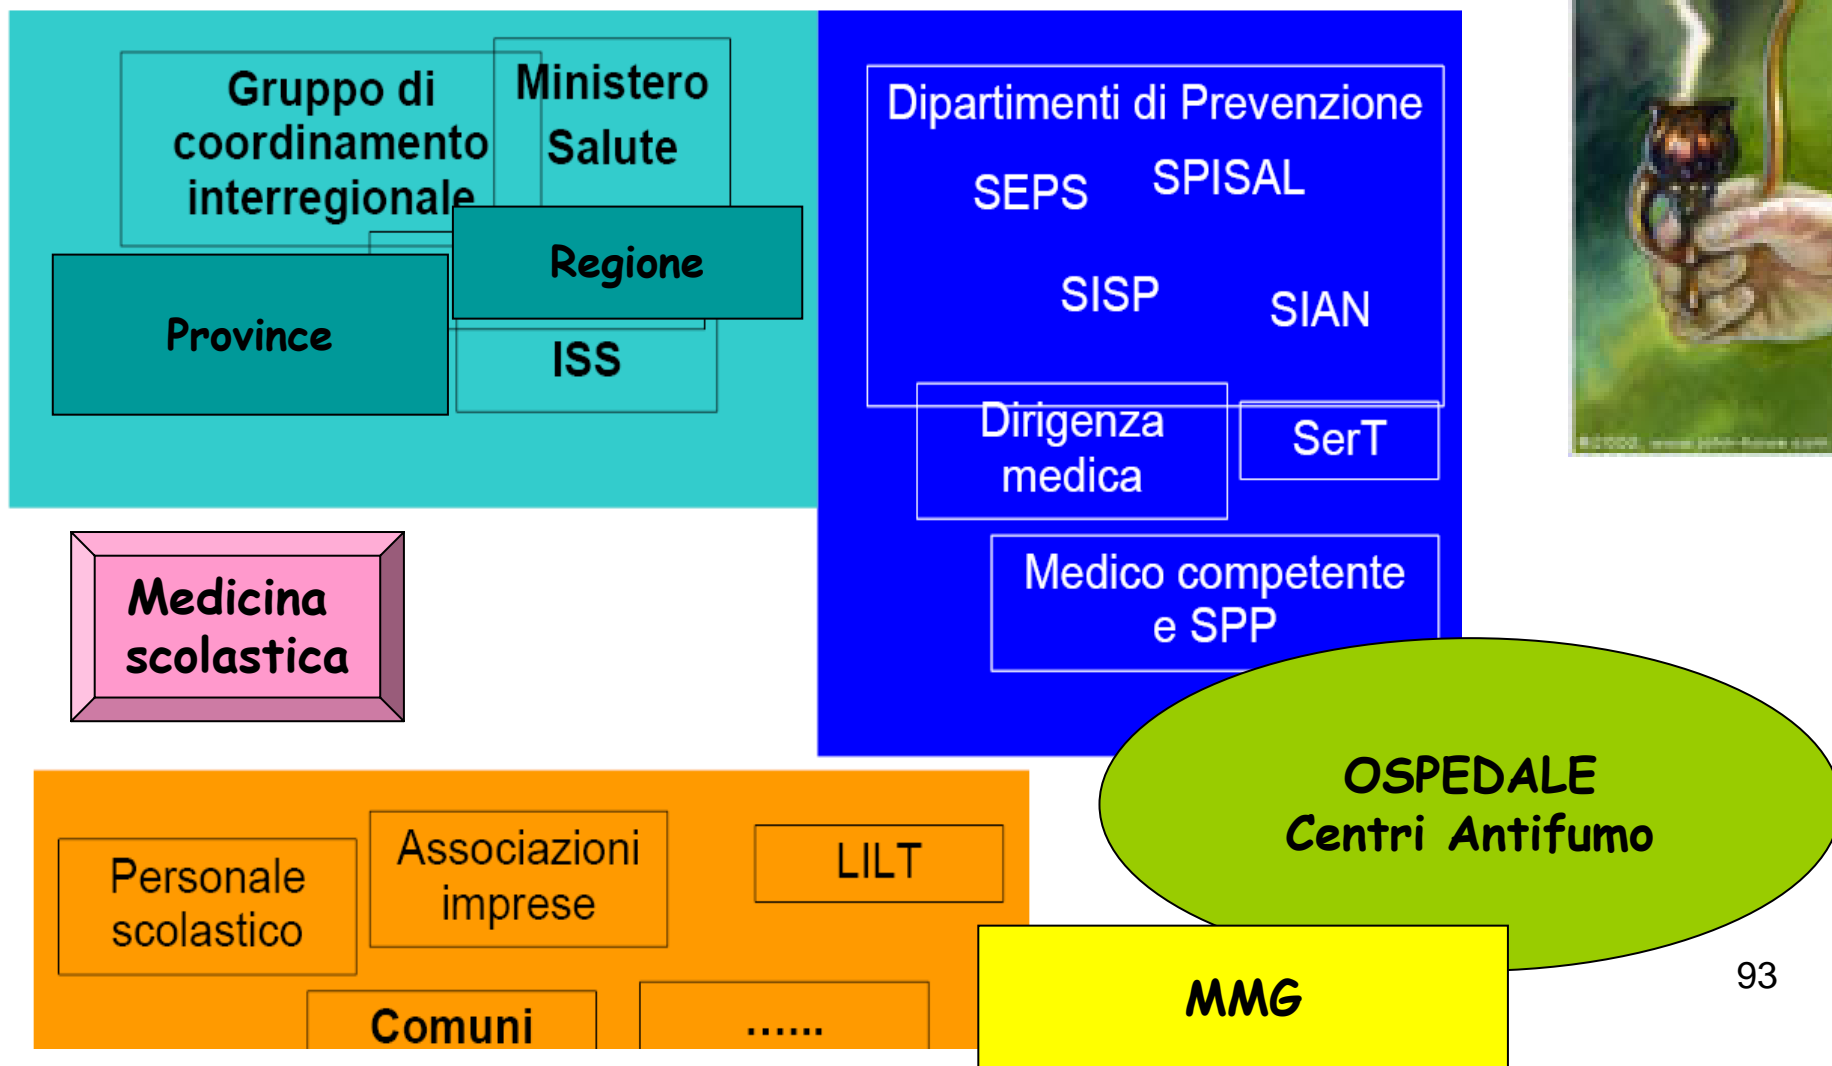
Gruppo di coordinamento interregionale

Ministero Salute

Regione

Province

ISS

Dipartimenti di Prevenzione

SEPS

SPISAL

SISP

SIAN

Dirigenza medica

SerT

Medico competente e SPP

Medicina scolastica

OSPEDALE
Centri Antifumo

Personale scolastico

Associazioni imprese

LILT

Comuni

......

MMG

93

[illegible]